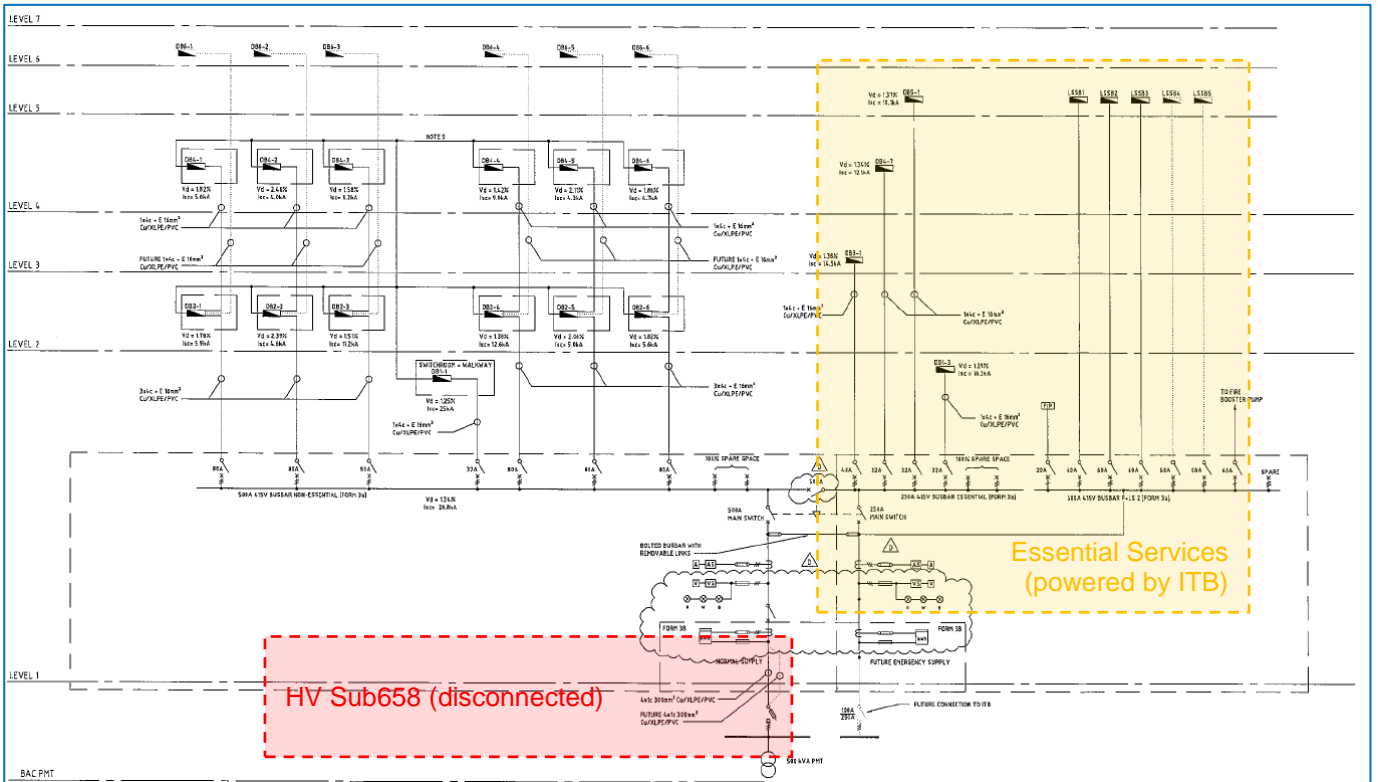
LEVEL 7

LEVEL 6

DB6-1 DB6-2 DB6-3 DB6-4 DB6-5 DB6-6

LEVEL 5

NOTE 5

Vd = 1.31% Inc = 10.3kA DB5-1

LSSB1 LSSB2 LSSB3 LSSB4 LSSB5

Vd = 1.34% Isc = 12.1kA DB4-7

DB4-1 Vd = 1.82% Isc = 5.6kA

DB4-2 Vd = 2.46% Isc = 4.6kA

DB4-3 Vd = 1.58% Isc = 5.3kA

DB4-4 Vd = 1.42% Isc = 9.6kA

DB4-5 Vd = 2.11% Isc = 4.3kA

DB4-6 Vd = 1.86% Isc = 4.3kA

LEVEL 4

1x4c + E 16mm$^2$ Cu/XLPE/PVC

1x4c + E 16mm$^2$ Cu/XLPE/PVC

FUTURE 1x4c + E 16mm$^2$ Cu/XLPE/PVC

FUTURE 1x4c + E 16mm$^2$ Cu/XLPE/PVC

Vd = 1.38% Isc = 14.5kA DB3-1

LEVEL 3

DB2-1 Vd = 1.78% Isc = 5.9kA

DB2-2 Vd = 2.31% Isc = 4.6kA

DB2-3 Vd = 1.51% Isc = 11.2kA

DB2-4 Vd = 1.38% Isc = 12.6kA

DB2-5 Vd = 2.06% Isc = 5.0kA

DB2-6 Vd = 1.82% Isc = 5.6kA

1x4c + E 16mm$^2$ Cu/XLPE/PVC

1x4c + E 16mm$^2$ Cu/XLPE/PVC

LEVEL 2

DB1-3 Vd = 1.21% Isc = 16.3kA

SWITCHROOM - WALKWAY DB1-1 Vd = 1.25% Isc = 25kA

3x4c + E 16mm$^2$ Cu/XLPE/PVC

3x4c + E 16mm$^2$ Cu/XLPE/PVC

1x4c + E 16mm$^2$ Cu/XLPE/PVC

1x4c + E 16mm$^2$ Cu/XLPE/PVC

FIP

TO FIRE BOOSTER PUMP

80A 80A 80A 32A 80A 80A 80A 100% SPARE SPACE 40A 32A 32A 32A 100% SPARE SPACE 20A 40A 40A 40A 40A 40A 40A SPARE

500A 415V BUSBAR NON-ESSENTIAL (FORM 3a)

Vd = 1.24% Isc = 24.8kA

250A 415V BUSBAR ESSENTIAL (FORM 3a)

500A 415V BUSBAR F+LS 2 (FORM 3a)

500A MAIN SWITCH

250A MAIN SWITCH

BOLTED BUSBAR WITH REMOVABLE LINKS

Essential Services (powered by ITB)

FORM 3B

FORM 3B

NORMAL SUPPLY

FUTURE EMERGENCY SUPPLY

LEVEL 1

HV Sub658 (disconnected)

4x1c 300mm$^2$ Cu/XLPE/PVC

FUTURE 4x1c 300mm$^2$ Cu/XLPE/PVC

100A 250A

FUTURE CONNECTION TO ITB

BAC PMT

500 kVA PMT